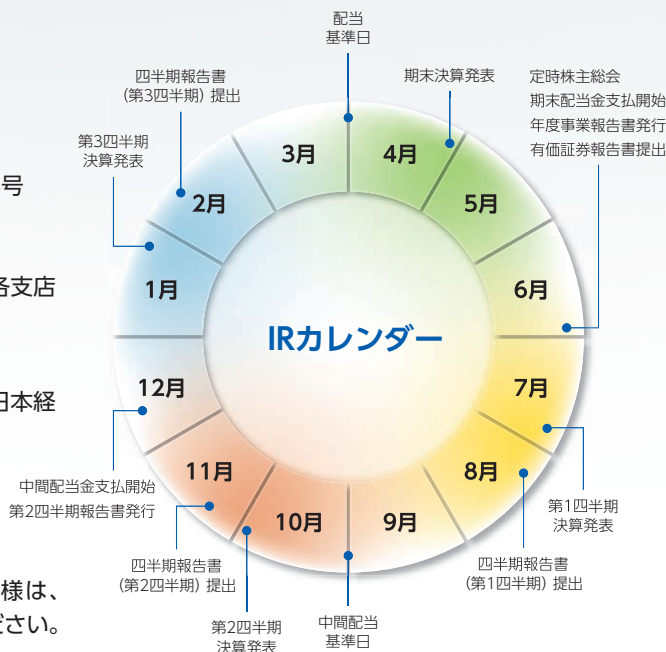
号

各支店

日本経

様は、

ださい。

配当
基準日

四半期報告書
（第3四半期）提出

期末決算発表

定時株主総会
期末配当金支払開始
年度事業報告書発行
有価証券報告書提出

第3四半期
決算発表

3月

4月

2月

5月

1月

6月

IRカレンダー

12月

7月

11月

8月

10月

9月

中間配当金支払開始
第2四半期報告書発行

第1四半期
決算発表

四半期報告書
（第2四半期）提出

四半期報告書
（第1四半期）提出

第2四半期
決算発表

中間配当
基準日